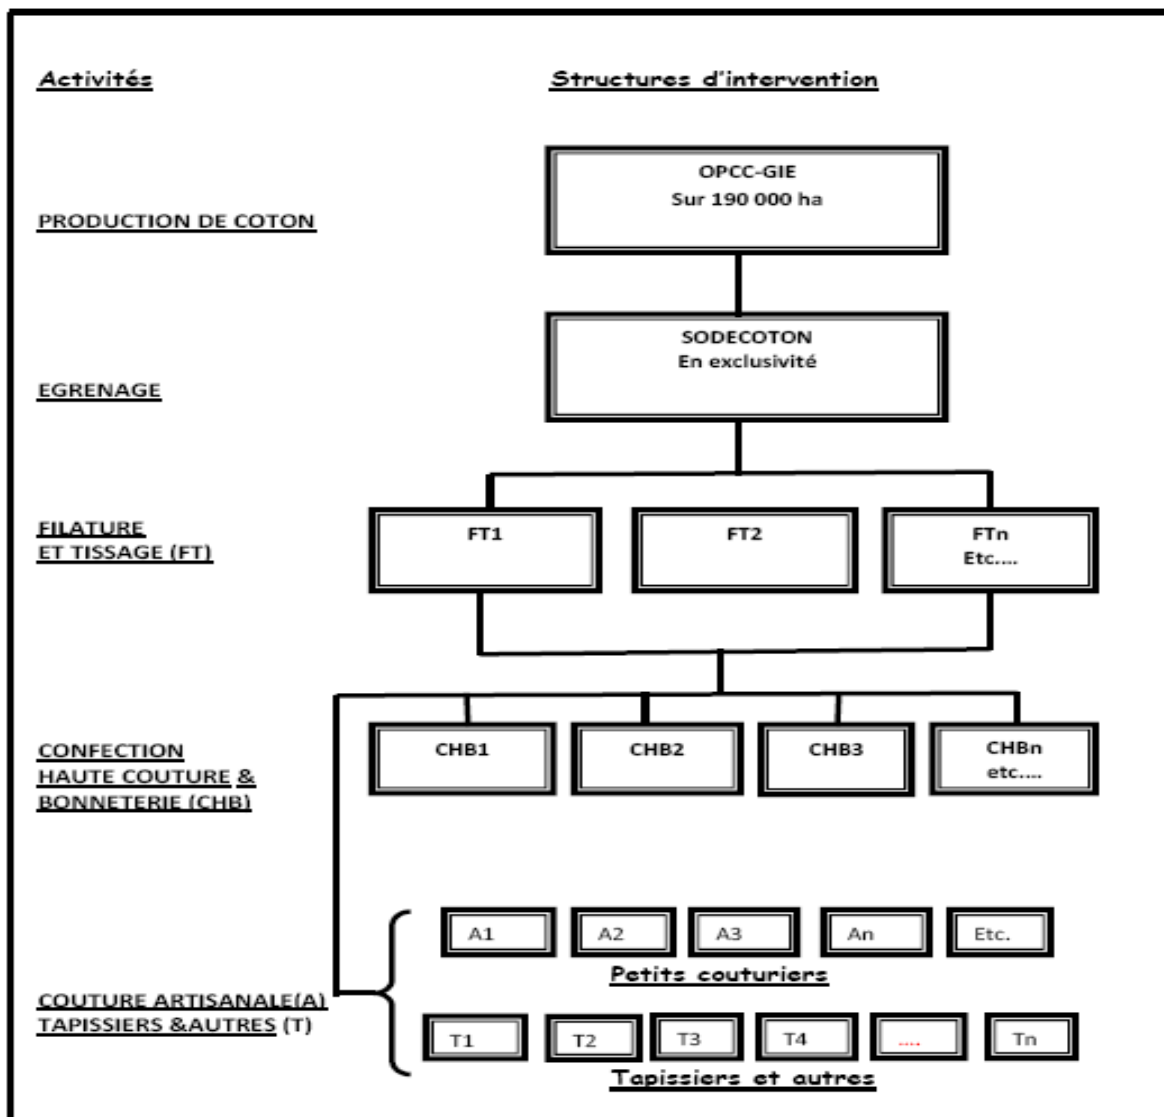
Activités

Structures d'intervention

PRODUCTION DE COTON

OPCC-GIE
Sur 190 000 ha

EGRENAGE

SODECOTON
En exclusivité

FILATURE ET TISSAGE (FT)

FT1

FT2

FTn
Etc....

CONFECTION HAUTE COUTURE & BONNETERIE (CHB)

CHB1

CHB2

CHB3

CHBn
etc....

COUTURE ARTISANALE(A) TAPISSIERS &AUTRES (T)

A1

A2

A3

An

Etc.

Petits couturiers

T1

T2

T3

T4

....

Tn

Tapissiers et autres